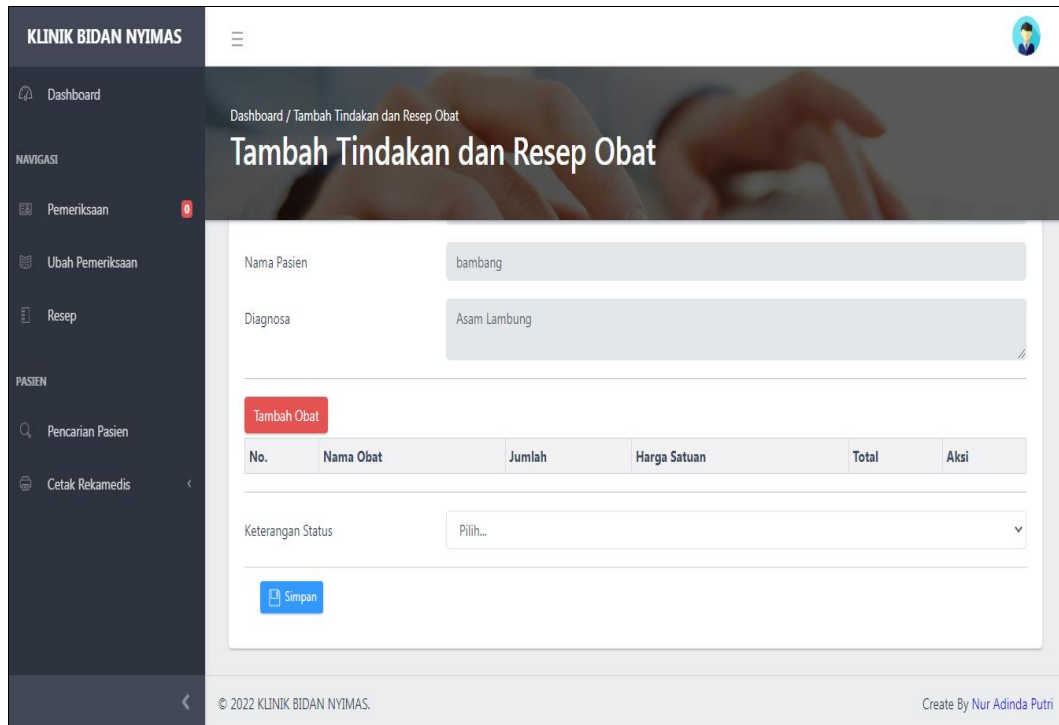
KLINIK BIDAN NYIMAS

Dashboard

NAVIGASI

Pemeriksaan 0

Ubah Pemeriksaan

Resep

PASIEN

Pencarian Pasien

Cetak Rekamedis

Dashboard / Tambah Tindakan dan Resep Obat

Tambah Tindakan dan Resep Obat

Nama Pasien bambang

Diagnosa Asam Lambung

Tambah Obat

| No. | Nama Obat | Jumlah | Harga Satuan | Total | Aksi |
|---|---|---|---|---|---|

Keterangan Status Pilih...

Simpan

© 2022 KLINIK BIDAN NYIMAS.

Create By Nur Adinda Putri